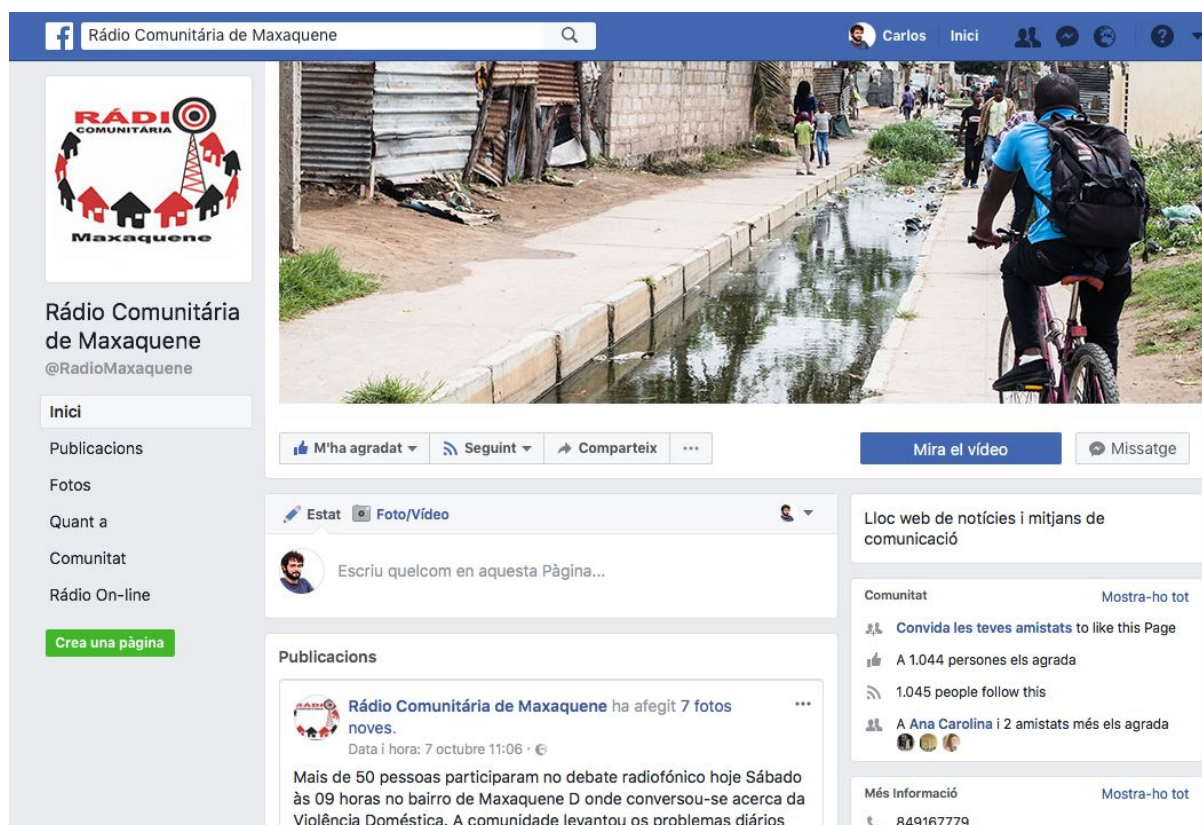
Rádio Comunitária de Maxaquene

Carlos Inici

RÁDIO COMUNITÁRIA Maxaquene

Rádio Comunitária de Maxaquene
@RadioMaxaquene

Inici
Publicacions
Fotos
Quant a
Comunitat
Rádio On-line

Crea una pàgina

M'ha agradat Seguint Comparteix ···

Mira el vídeo Missatge

Estat Foto/Vídeo

Escriu quelcom en aquesta Pàgina...

Publicacions

Rádio Comunitária de Maxaquene ha afegit 7 fotos noves.
Data i hora: 7 octubre 11:06 ·

Mais de 50 pessoas participaram no debate radiofónico hoje Sábado às 09 horas no bairro de Maxaquene D onde conversou-se acerca da Violência Doméstica. A comunidade levantou os problemas diários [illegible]

Lloc web de notícies i mitjans de comunicació

Comunitat Mostra-ho tot

Convida les teves amistats to like this Page

A 1.044 persones els agrada

1.045 people follow this

A Ana Carolina i 2 amistats més els agrada

Més Informació Mostra-ho tot

849167779